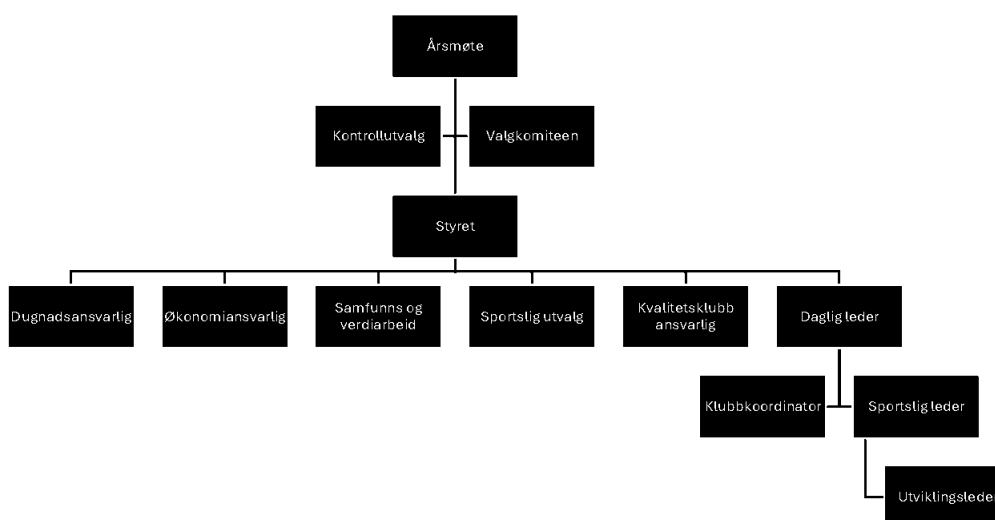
Årsmøte

Kontrollutvalg

Valgkomiteen

Styret

Dugnadsansvarlig

Økonomiansvarlig

Samfunns og verdiarbeid

Sportslig utvalg

Kvalitetsklubb ansvarlig

Daglig leder

Klubbkoordinator

Sportslig leder

Utviklingsleder